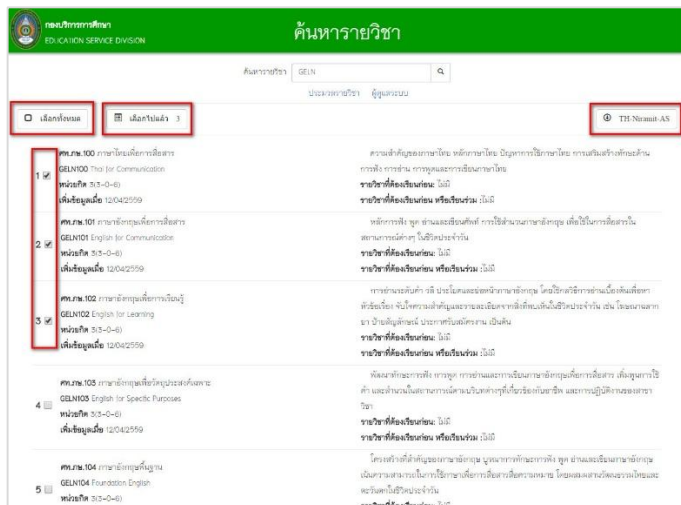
กองบริการการศึกษา
EDUCATION SERVICE DIVISION

ค้นหารายวิชา

ค้นหารายวิชา GELN

ประเภทรายวิชา ผู้ดูแลระบบ

เลือกทั้งหมด

เลือกไปแล้ว 3

TH-Niramit-AS

1 ☑ ศท.ภษ.100 ภาษาไทยเพื่อการสื่อสาร
GELN100 Thai for Communication
หน่วยกิต 3(3-0-6)
เพิ่มข้อมูลเมื่อ 12/04/2559

ความสำคัญของภาษาไทย หลักภาษาไทย ปัญหาการใช้ภาษาไทย การเสริมสร้างทักษะด้านการฟัง การอ่าน การพูดและการเขียนภาษาไทย
รายวิชาที่ต้องเรียนก่อน: ไม่มี
รายวิชาที่ต้องเรียนก่อน หรือเรียนร่วม: ไม่มี

2 ☑ ศท.ภษ.101 ภาษาอังกฤษเพื่อการสื่อสาร
GELN101 English for Communication
หน่วยกิต 3(3-0-6)
เพิ่มข้อมูลเมื่อ 12/04/2559

หลักการฟัง พูด อ่านและเขียนศัพท์ การใช้สำนวนภาษาอังกฤษ เพื่อใช้ในการสื่อสารในสถานการณ์ต่างๆ ในชีวิตประจำวัน
รายวิชาที่ต้องเรียนก่อน: ไม่มี
รายวิชาที่ต้องเรียนก่อน หรือเรียนร่วม: ไม่มี

3 ☑ ศท.ภษ.102 ภาษาอังกฤษเพื่อการเรียนรู้
GELN102 English for Learning
หน่วยกิต 3(3-0-6)
เพิ่มข้อมูลเมื่อ 12/04/2559

การอ่านระดับคำ วลี ประโยคและย่อหน้าภาษาอังกฤษ โดยฝึกทักษะการอ่านเนื้อหาเพิ่มเติมจากหัวข้อเรื่อง จับใจความสำคัญและรายละเอียดจากสิ่งที่พบเห็นในชีวิตประจำวัน เช่น โฆษณาฉลากยา ป้ายสัญลักษณ์ ประกาศรับสมัครงาน เป็นต้น
รายวิชาที่ต้องเรียนก่อน: ไม่มี
รายวิชาที่ต้องเรียนก่อน หรือเรียนร่วม: ไม่มี

4 ☐ ศท.ภษ.103 ภาษาอังกฤษเพื่อวัตถุประสงค์เฉพาะ
GELN103 English for Specific Purposes
หน่วยกิต 3(3-0-6)
เพิ่มข้อมูลเมื่อ 12/04/2559

พัฒนาทักษะการฟัง การพูด การอ่านและการเขียนภาษาอังกฤษเพื่อการสื่อสาร เพิ่มพูนการใช้คำ และสำนวนในสถานการณ์ตามบริบทต่างๆที่เกี่ยวข้องกับอาชีพ และการปฏิบัติงานของสาขาวิชา
รายวิชาที่ต้องเรียนก่อน: ไม่มี
รายวิชาที่ต้องเรียนก่อน หรือเรียนร่วม: ไม่มี

5 ☐ ศท.ภษ.104 ภาษาอังกฤษพื้นฐาน
GELN104 Foundation English
หน่วยกิต 3(3-0-6)

โครงสร้างที่สำคัญของภาษาอังกฤษ บูรณาการทักษะการฟัง พูด อ่านและเขียนภาษาอังกฤษ เน้นความสามารถในการใช้ภาษาเพื่อการสื่อสารที่ความหมาย โดยผสมผสานวัฒนธรรมไทยและตระหนักในชีวิตประจำวัน
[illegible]